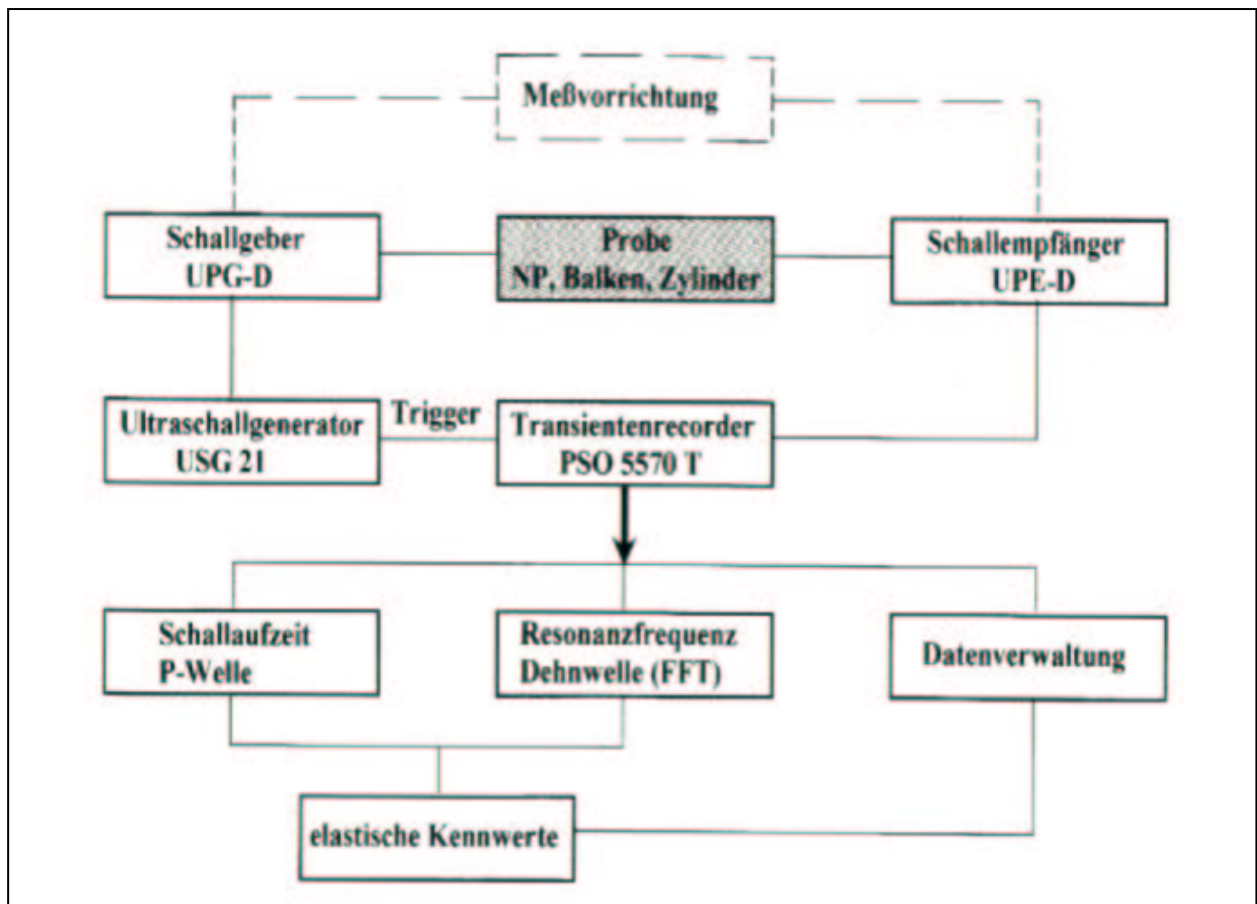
Meßvorrichtung

Schallgeber
UPG-D

Probe
NP, Balken, Zylinder

Schallempfänger
UPE-D

Ultraschallgenerator
USG 21

Trigger

Transientenrecorder
PSO 5570 T

Schallaufzeit
P-Welle

Resonanzfrequenz
Dehnwelle (FFT)

Datenverwaltung

elastische Kennwerte